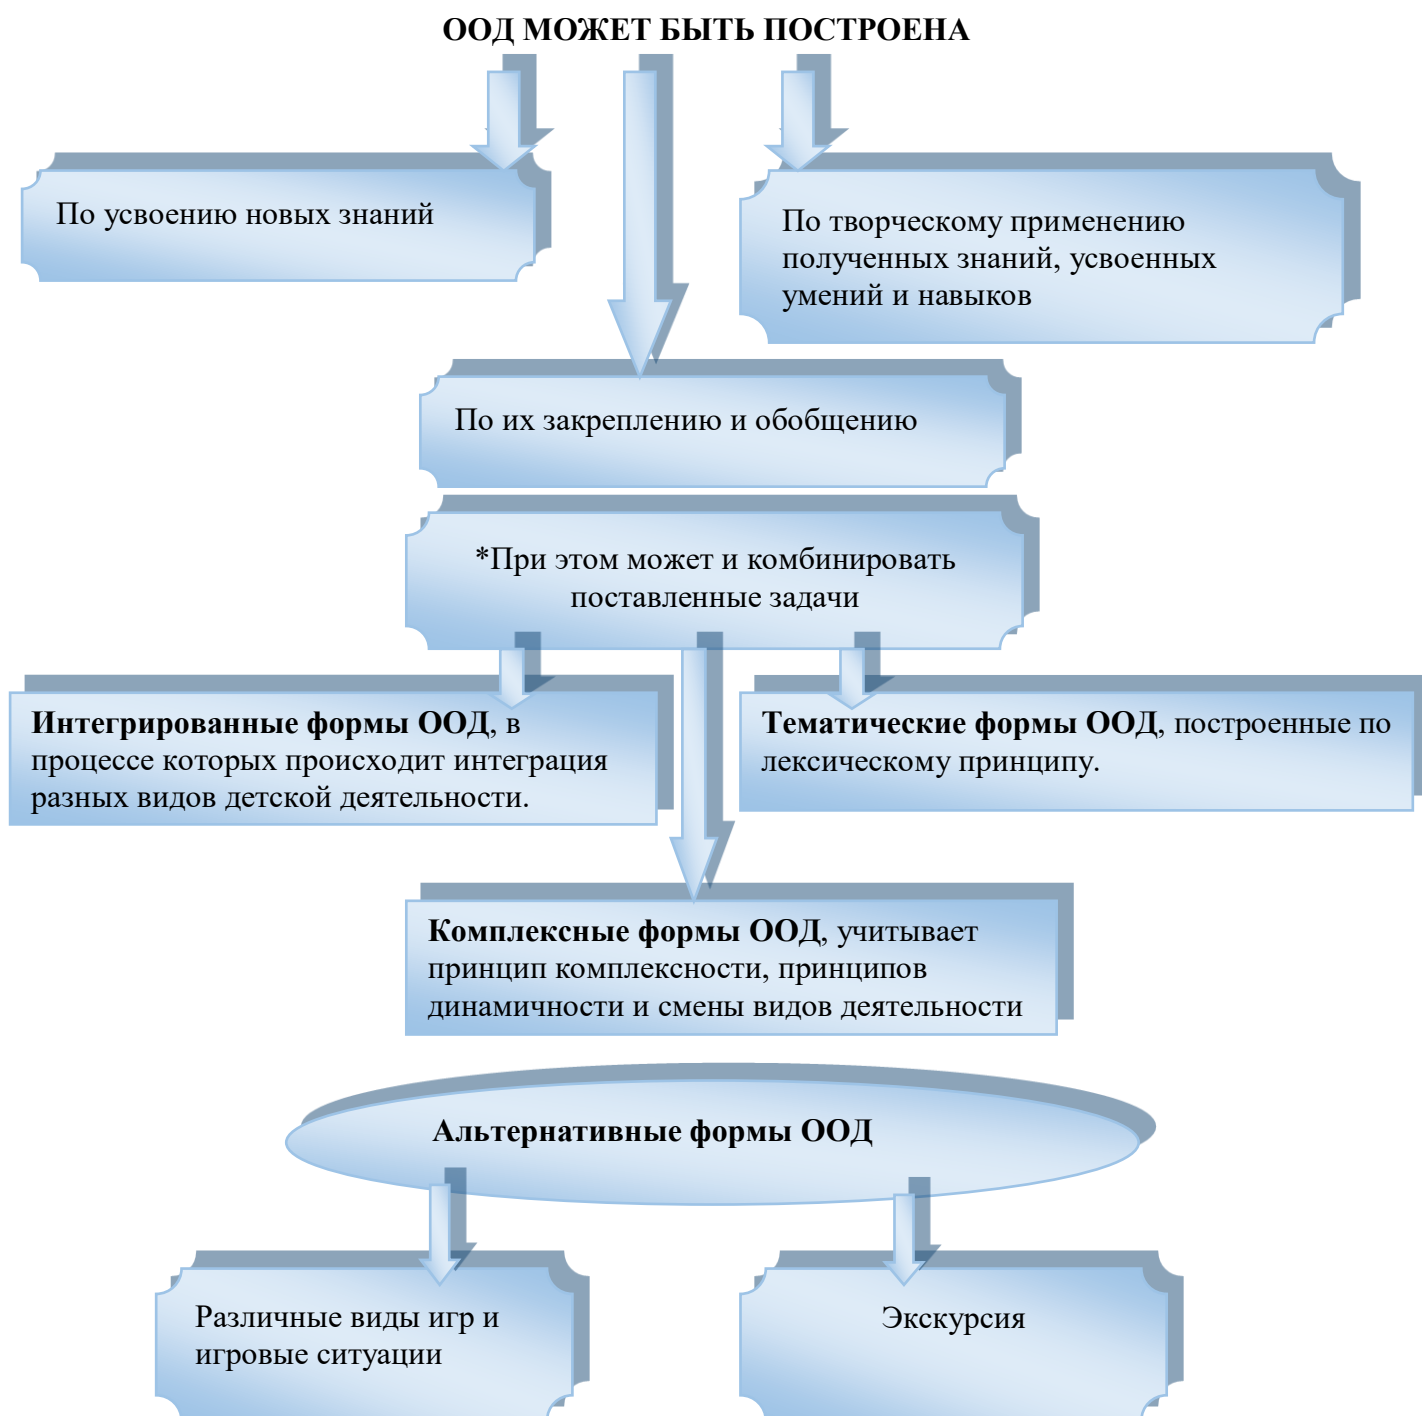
ООД МОЖЕТ БЫТЬ ПОСТРОЕНА

По усвоению новых знаний

По творческому применению полученных знаний, усвоенных умений и навыков

По их закреплению и обобщению

*При этом может и комбинировать поставленные задачи

**Интегрированные формы ООД**, в процессе которых происходит интеграция разных видов детской деятельности.

**Тематические формы ООД**, построенные по лексическому принципу.

**Комплексные формы ООД**, учитывает принцип комплексности, принципов динамичности и смены видов деятельности

**Альтернативные формы ООД**

Различные виды игр и игровые ситуации

Экскурсия